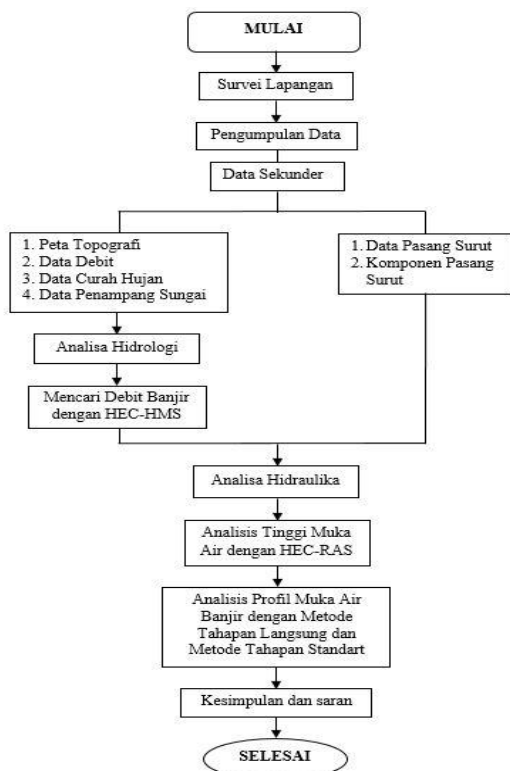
MULAI

Survei Lapangan

Pengumpulan Data

Data Sekunder

1. Peta Topografi
2. Data Debit
3. Data Curah Hujan
4. Data Penampang Sungai

1. Data Pasang Surut
2. Komponen Pasang Surut

Analisa Hidrologi

Mencari Debit Banjir dengan HEC-HMS

Analisa Hidraulika

Analisis Tinggi Muka Air dengan HEC-RAS

Analisis Profil Muka Air Banjir dengan Metode Tahapan Langsung dan Metode Tahapan Standart

Kesimpulan dan saran

SELESAI